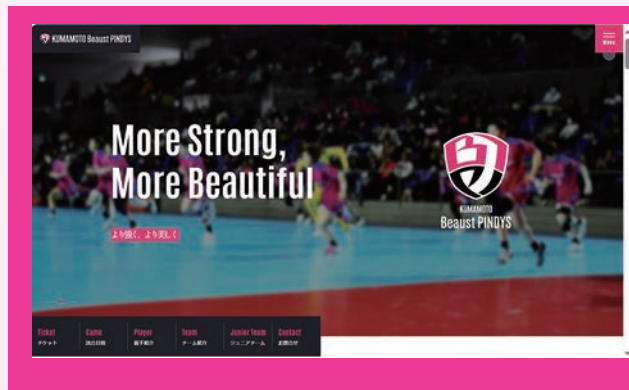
KUMAMOTO Beaust PINDYS

Menu

More Strong,
More Beautiful

より強く、より美しく

KUMAMOTO
Beaust PINDYS

Ticket
チケット

Game
試合日程

Player
選手紹介

Team
チーム紹介

Junior Team
ジュニアチーム

Contact
お問合せ